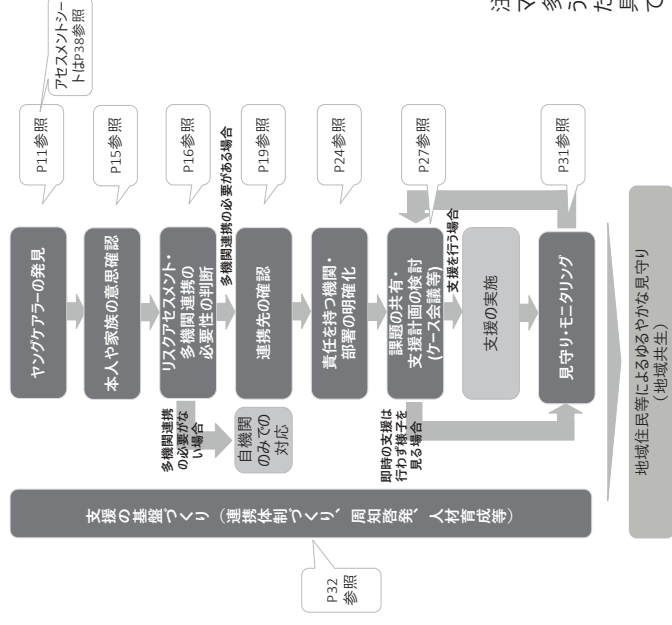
ヤングケアラーの発見

本人や家族の意思確認

リスクアセスメント・多機関連携の必要性の判断

連携先の確認

責任を持つ機関・部署の明確化

課題の共有・支援計画の検討（ケース会議等）

支援の実施

見守り・モニタリング

地域住民等によるゆるやかな見守り（地域共生）

P11参照

アセスメントシートはP38参照

P15参照

P16参照

P19参照

P24参照

P27参照

P31参照

多機関連携の必要がある場合

支援を行う場合

多機関連携の必要がない場合

自機関のみでの対応

即時の支援は行わず様子を見る場合

支援の基盤づくり（連携体制づくり、周知啓発、人材育成等）

P32参照

活
マ
参
う
た
具
で